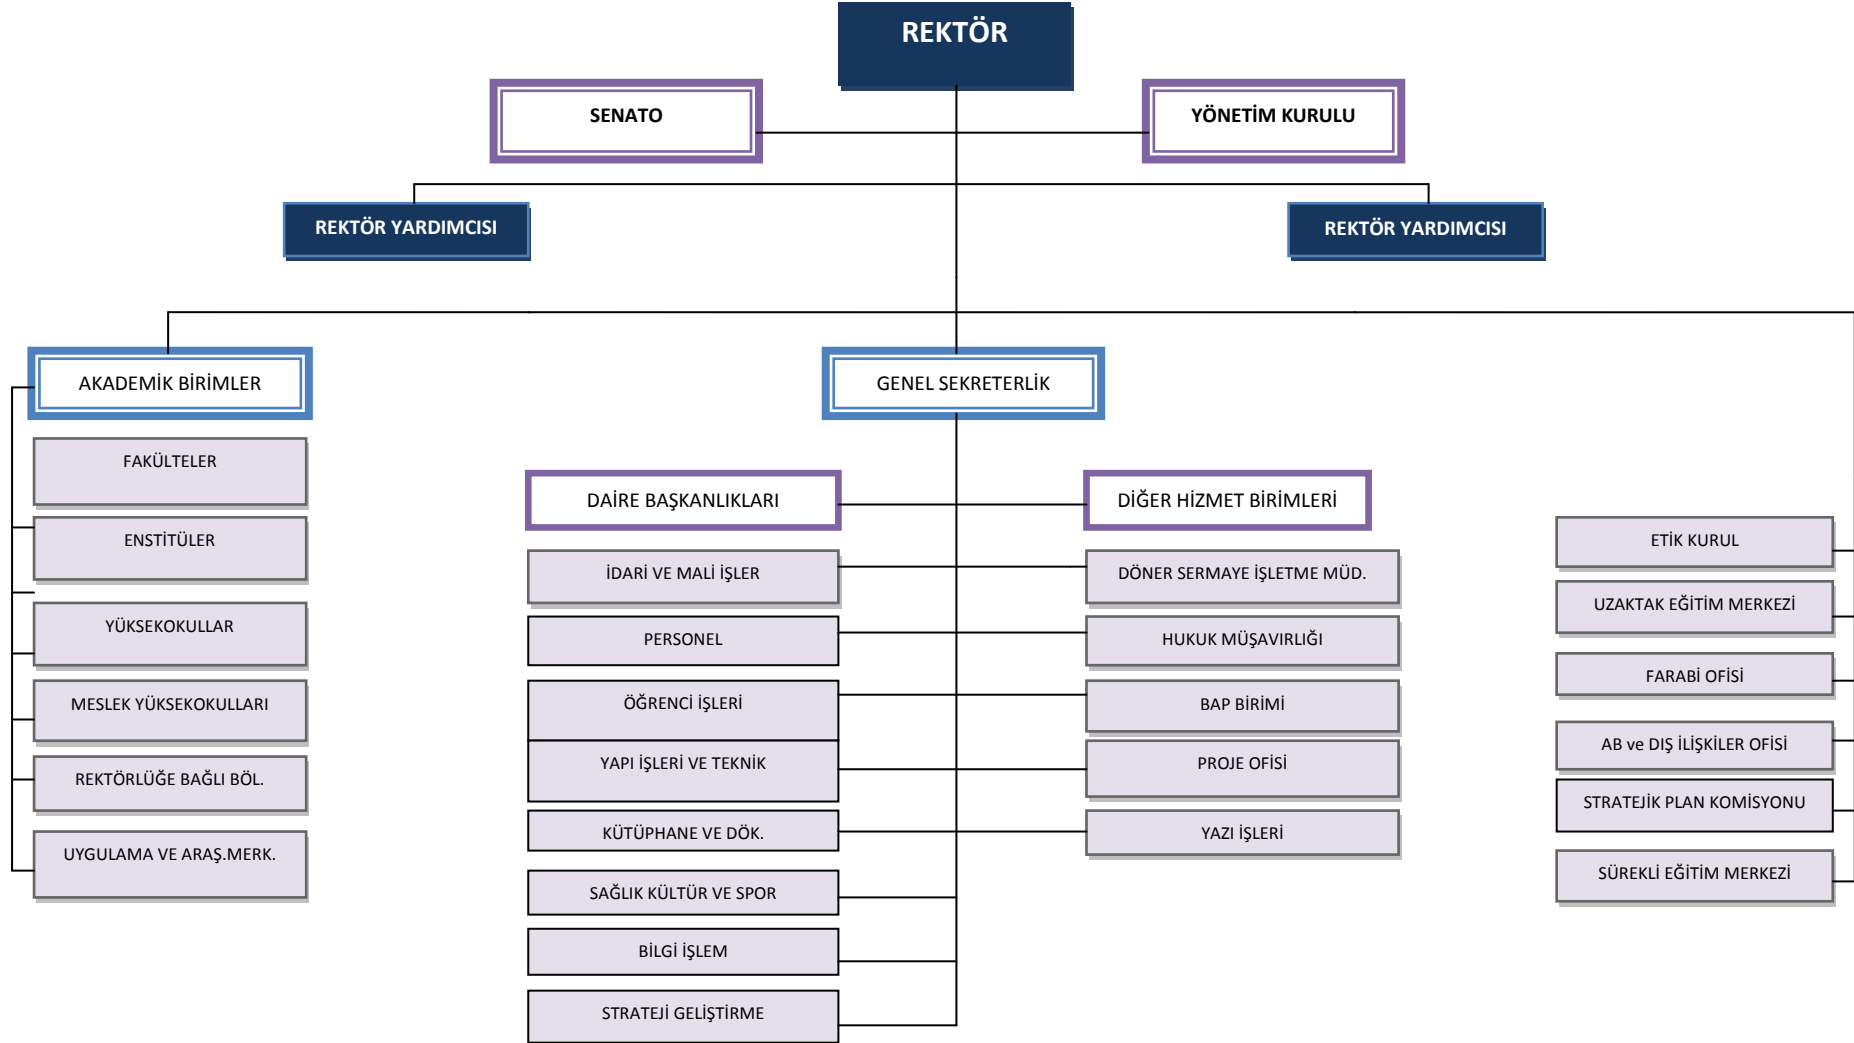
REKTÖR

SENATO

YÖNETİM KURULU

REKTÖR YARDIMCISI

REKTÖR YARDIMCISI

AKADEMİK BİRİMLER

FAKÜLTELER

ENSTİTÜLER

YÜKSEKOKULLAR

MESLEK YÜKSEKOKULLARI

REKTÖRLÜĞE BAĞLI BÖL.

UYGULAMA VE ARAŞ.MERK.

GENEL SEKRETERLİK

DAİRE BAŞKANLIKLARI

İDARİ VE MALİ İŞLER

PERSONEL

ÖĞRENCİ İŞLERİ

YAPI İŞLERİ VE TEKNİK

KÜTÜPHANE VE DÖK.

SAĞLIK KÜLTÜR VE SPOR

BİLGİ İŞLEM

STRATEJİ GELİŞTİRME

DİĞER HİZMET BİRİMLERİ

DÖNER SERMAYE İŞLETME MÜD.

HUKUK MÜŞAVIRLIĞI

BAP BİRİMİ

PROJE OFİSİ

YAZI İŞLERİ

ETİK KURUL

UZAKTAK EĞİTİM MERKEZİ

FARABİ OFİSİ

AB ve DIŞ İLİŞKİLER OFİSİ

STRATEJİK PLAN KOMİSYONU

SÜREKLİ EĞİTİM MERKEZİ